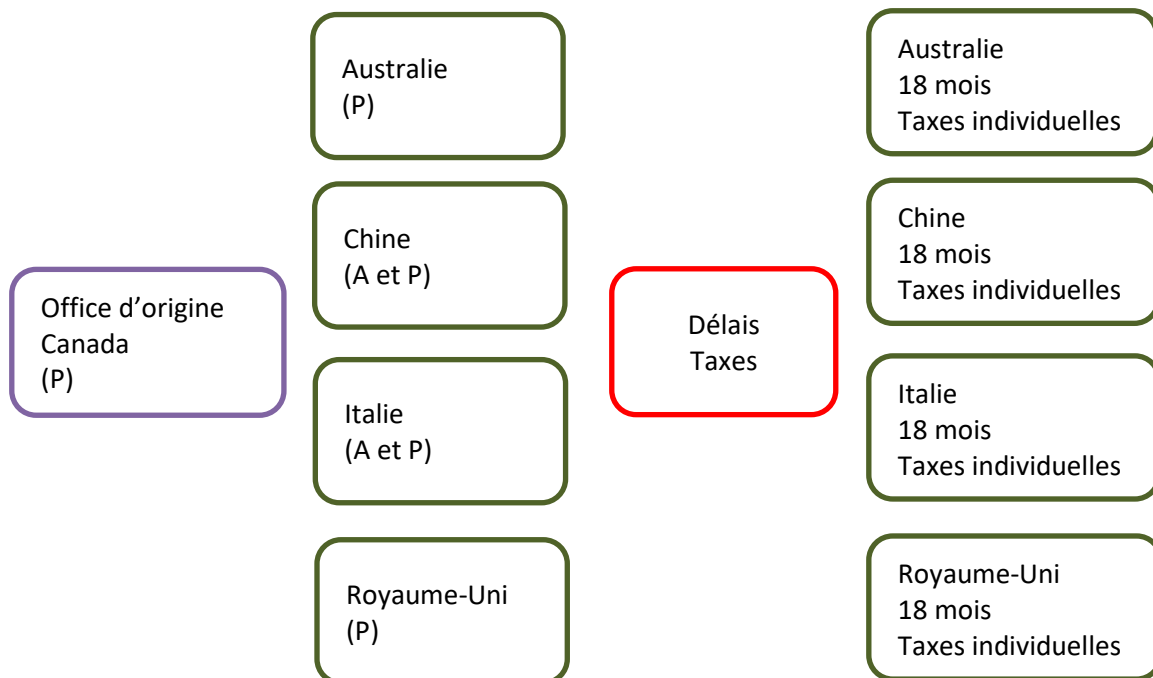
Office d’origine
Canada
(P)

Australie
(P)

Chine
(A et P)

Italie
(A et P)

Royaume-Uni
(P)

Délais
Taxes

Australie
18 mois
Taxes individuelles

Chine
18 mois
Taxes individuelles

Italie
18 mois
Taxes individuelles

Royaume-Uni
18 mois
Taxes individuelles